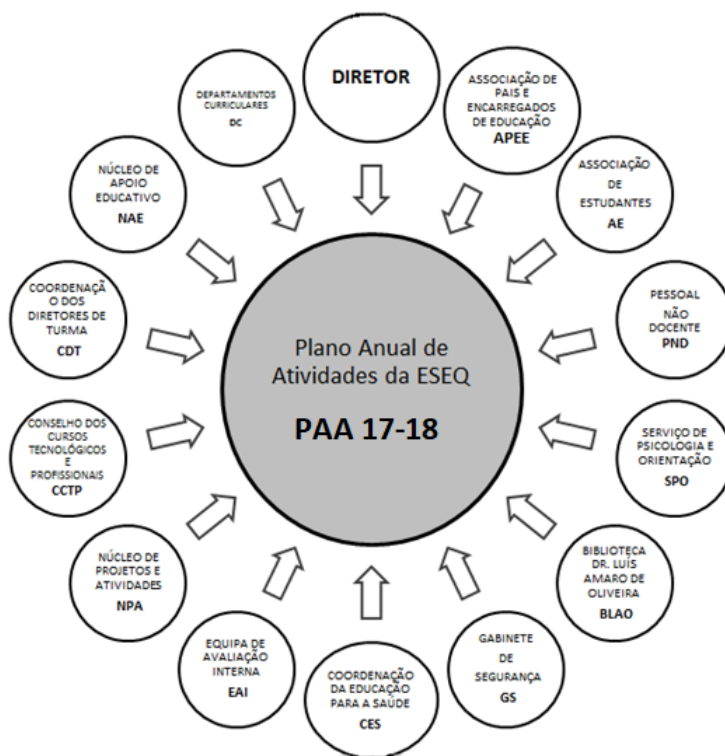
DIRETOR

ASSOCIAÇÃO DE PAIS E ENCARREGADOS DE EDUCAÇÃO
APEE

ASSOCIAÇÃO DE ESTUDANTES
AE

PESSOAL NÃO DOCENTE
PND

SERVIÇO DE PSICOLOGIA E ORIENTAÇÃO
SPO

BIBLIOTECA DR. LUÍS AMARO DE OLIVEIRA
BLAO

GABINETE DE SEGURANÇA
GS

COORDENAÇÃO DA EDUCAÇÃO PARA A SAÚDE
CES

EQUIPA DE AVALIAÇÃO INTERNA
EAI

NÚCLEO DE PROJETOS E ATIVIDADES
NPA

CONSELHO DOS CURSOS TECNOLÓGICOS E PROFISSIONAIS
CCTP

COORDENAÇÃ O DOS DIRETORES DE TURMA
CDT

NÚCLEO DE APOIO EDUCATIVO
NAE

DEPARTAMENTOS CURRICULARES
DC

Plano Anual de Atividades da ESEQ

PAA 17-18